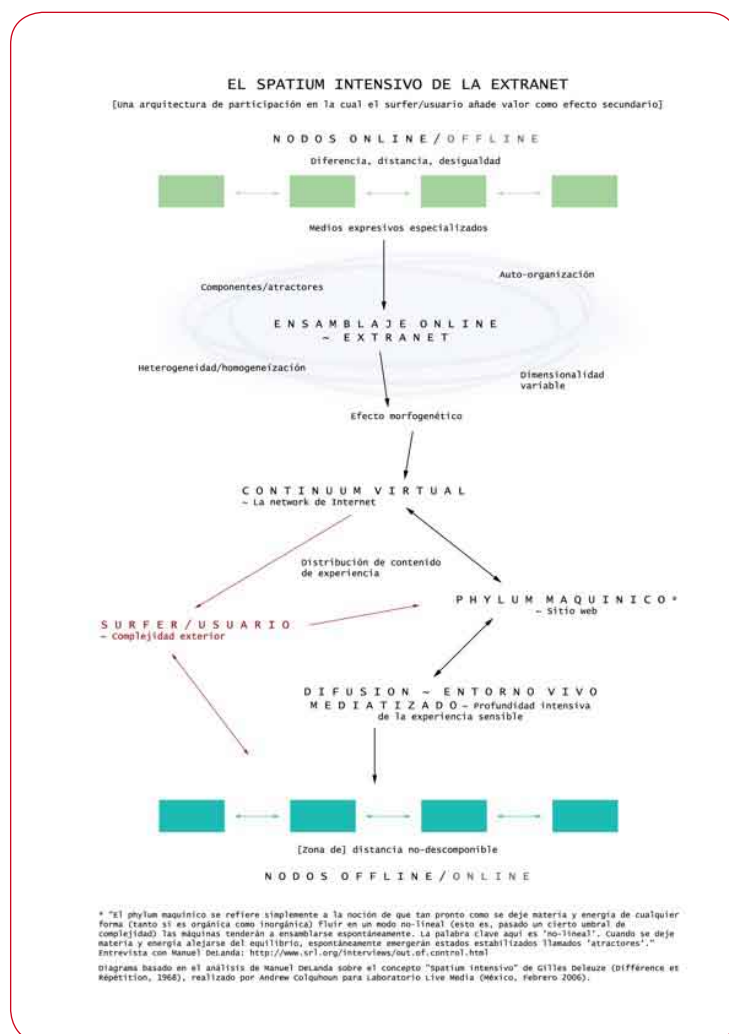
EL SPATIUM INTENSIVO DE LA EXTRANET

[Una arquitectura de participación en la cual el surfer/usuario añade valor como efecto secundario]

NODOS ONLINE/OFFLINE

Diferencia, distancia, desigualdad

Medios expresivos especializados

Auto-organización

Componentes/atractores

ENSAMBLAJE ONLINE ~ EXTRANET

Heterogeneidad/homogeneización

Dimensionalidad variable

Efecto morfogenético

CONTINUUM VIRTUAL ~ La network de Internet

Distribución de contenido de experiencia

PHYLUM MAQUINICO* ~ Sitio web

SURFER/USUARIO ~ Complejidad exterior

DIFUSION ~ ENTORNO VIVO MEDIATIZADO ~ Profundidad intensiva de la experiencia sensible

[Zona de] distancia no-descomponible

NODOS OFFLINE/ONLINE

* "El phylum maquinico se refiere simplemente a la noción de que tan pronto como se deje materia y energía de cualquier forma (tanto si es orgánica como inorgánica) fluir en un modo no-lineal (esto es, pasado un cierto umbral de complejidad) las máquinas tenderán a ensamblarse espontáneamente. La palabra clave aquí es 'no-lineal'. Cuando se deje materia y energía alejarse del equilibrio, espontáneamente emergerán estados estabilizados llamados 'atractores'." Entrevista con Manuel DeLanda: http://www.srl.org/interviews/out.of.control.html

Diagrama basado en el análisis de Manuel DeLanda sobre el concepto "Spatium intensivo" de Gilles Deleuze (Différence et Répétition, 1968), realizado por Andrew Colquhoun para Laboratorio Live Media (México, Febrero 2006).